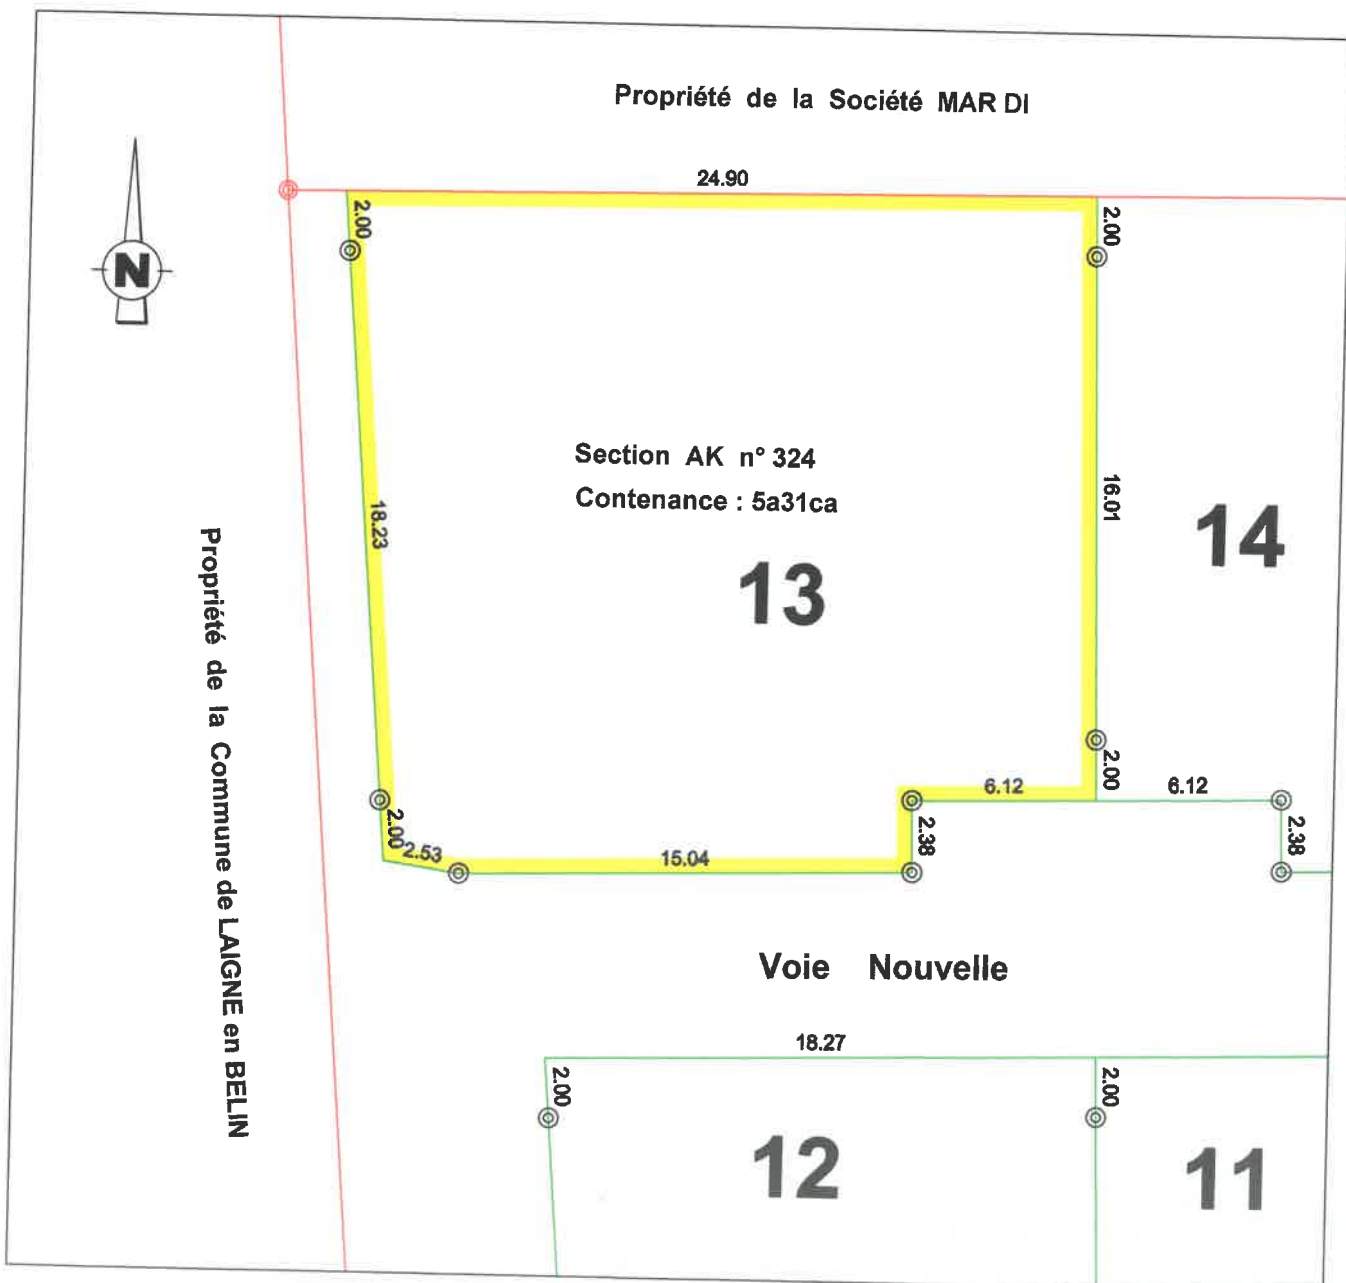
Propriété de la Société MAR DI

N

24.90

2.00

2.00

Section AK n° 324
Contenance : 5a31ca

18.23

16.01

13

14

Propriété de la Commune de LAIGNE en BELIN

2.00

2.00

6.12

6.12

2.38

2.38

2.53

15.04

Voie Nouvelle

18.27

2.00

2.00

12

11